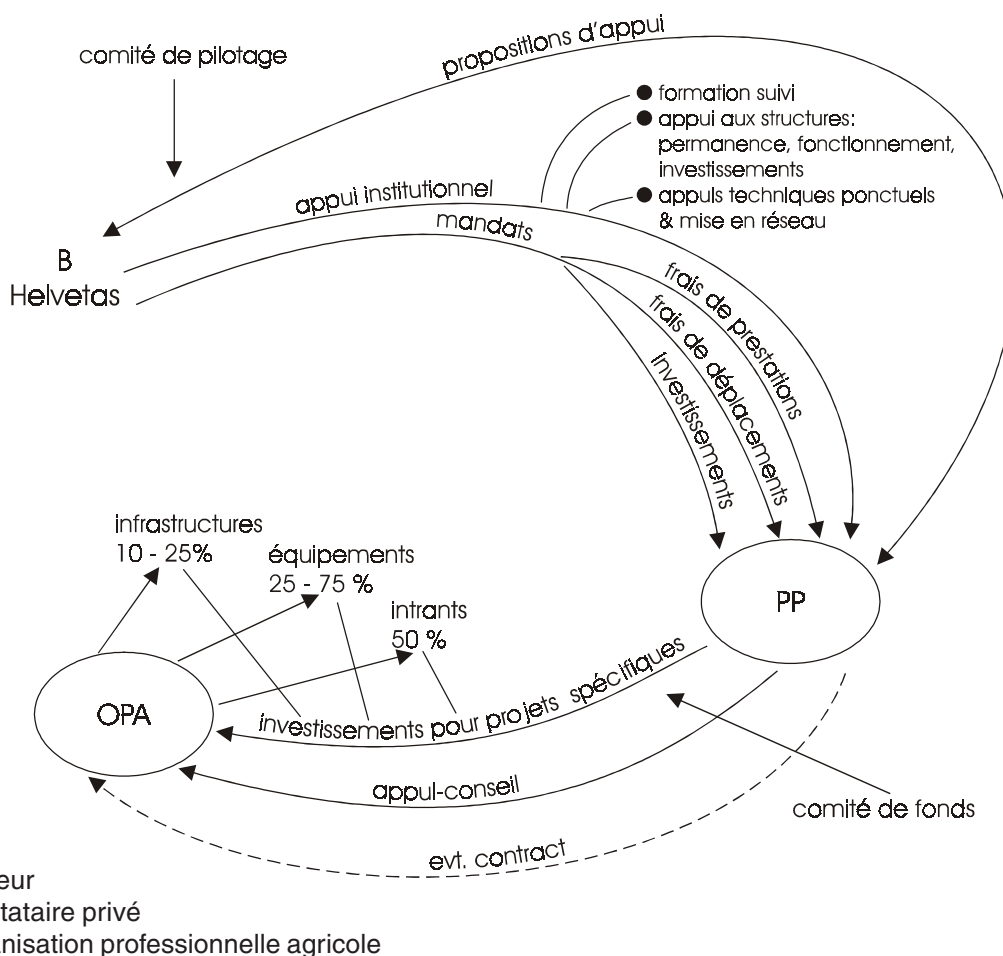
comité de pilotage

propositions d'appui

● formation suivi
● appui aux structures: permanence, fonctionnement, investissements
● appuis techniques ponctuels & mise en réseau

appui institutionnel

mandats

B
Helvetas

frais de prestations

frais de déplacements

investissements

infrastructures
10 - 25%

équipements
25 - 75 %

intrants
50 %

PP

OPA

investissements pour projets spécifiques

appui-conseil

comité de fonds

evt. contract

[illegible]eur
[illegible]tataire privé
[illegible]nisation professionnelle agricole